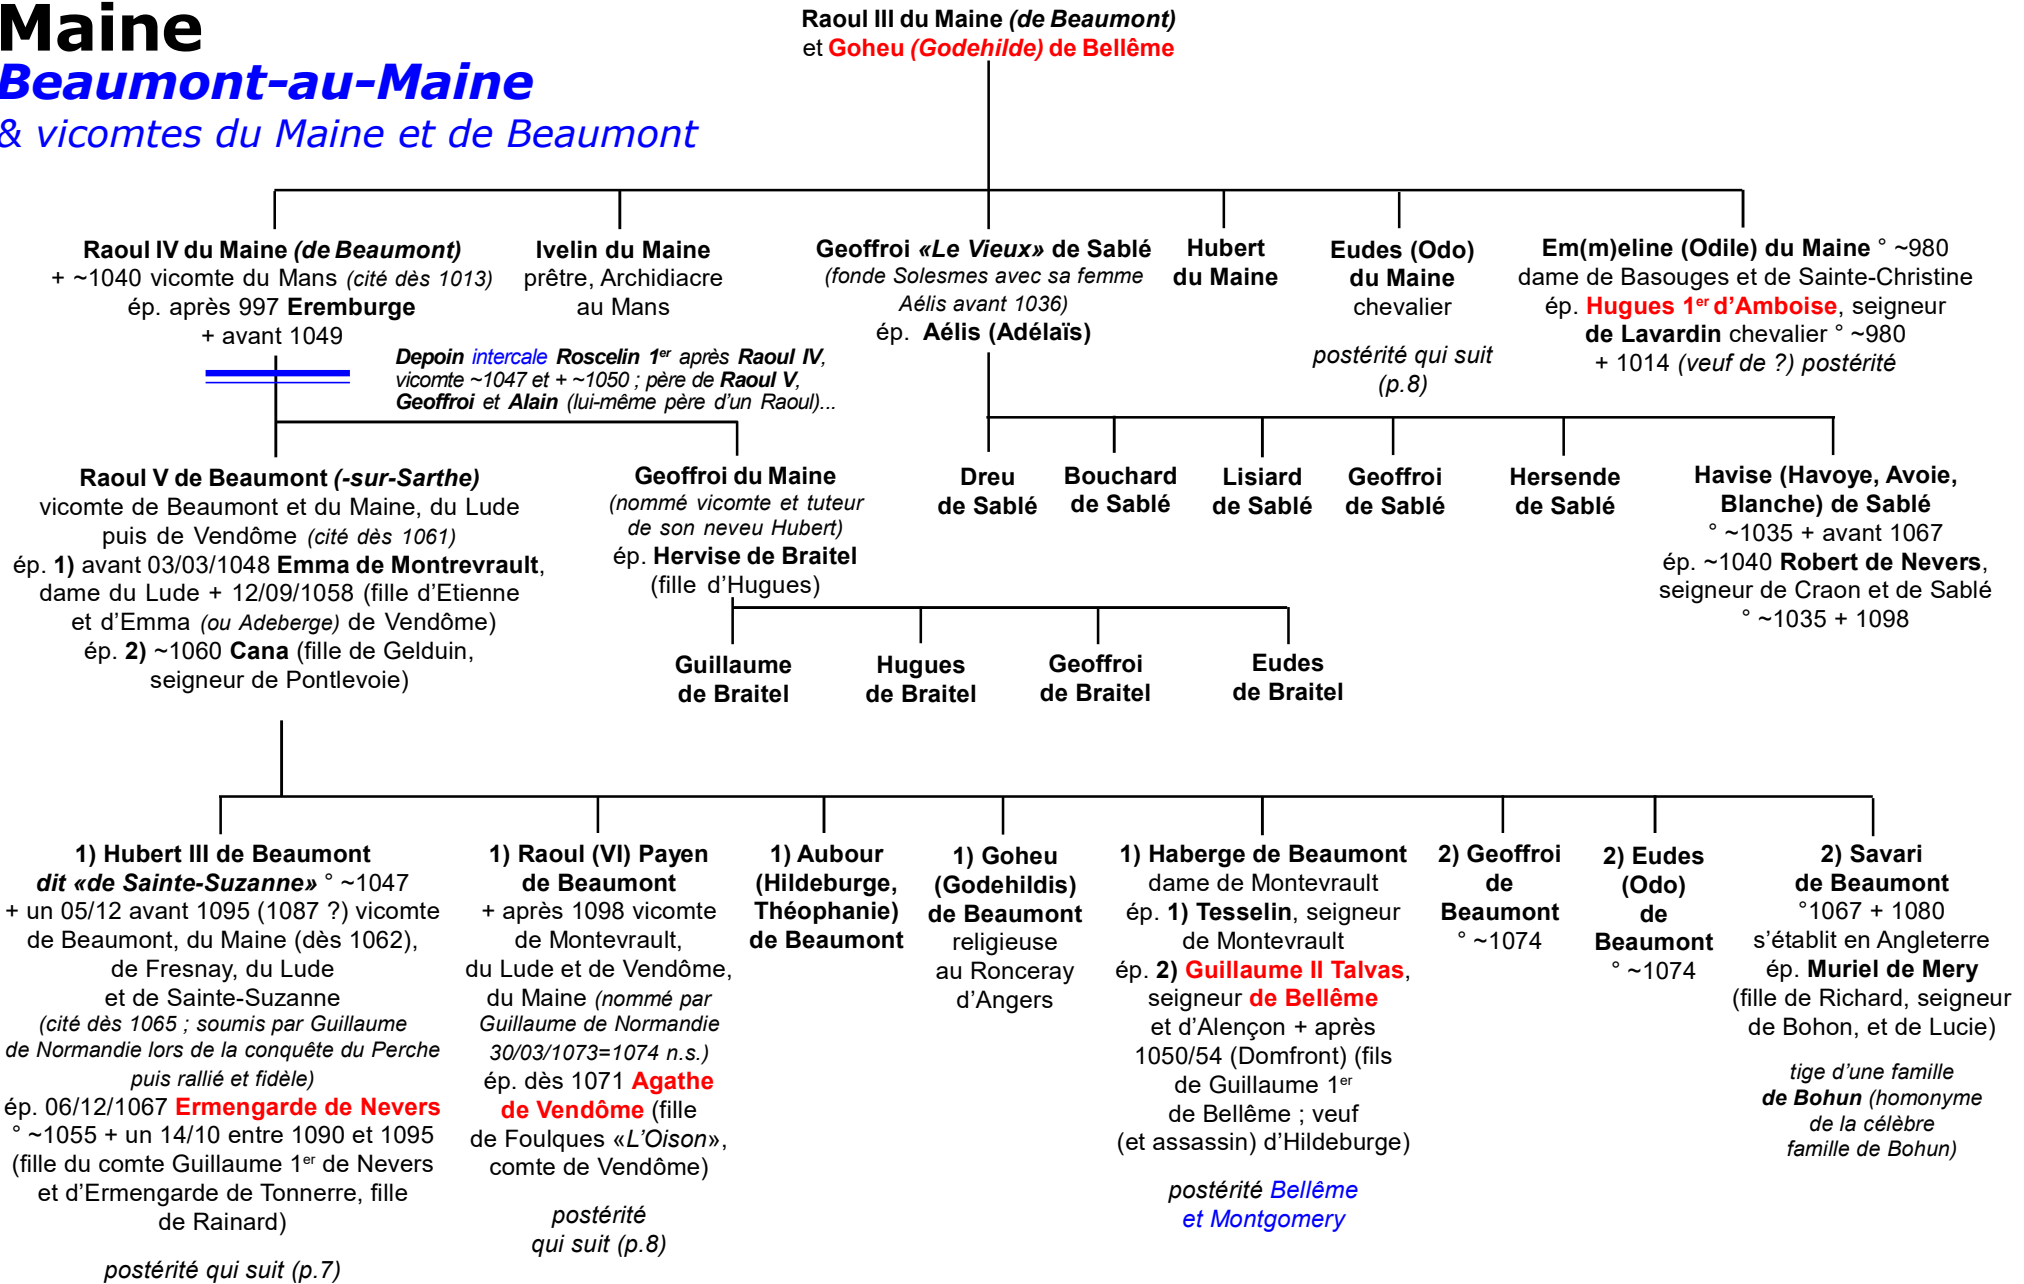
Maine
Beaumont-au-Maine
& vicomtes du Maine et de Beaumont

Raoul III du Maine (de Beaumont)
et Goheu (Godehilde) de Bellême

Raoul IV du Maine (de Beaumont)
+ ~1040 vicomte du Mans (cité dès 1013)
ép. après 997 Eremburge
+ avant 1049

Ivelin du Maine
prêtre, Archidiacre au Mans

Geoffroi «Le Vieux» de Sablé
(fonde Solesmes avec sa femme Aélis avant 1036)
ép. Aélis (Adélaïs)

Hubert du Maine

Eudes (Odo) du Maine
chevalier
postérité qui suit (p.8)

Em(m)eline (Odile) du Maine ° ~980
dame de Basouges et de Sainte-Christine
ép. Hugues 1er d'Amboise, seigneur de Lavardin chevalier ° ~980
+ 1014 (veuf de ?) postérité

Depoin intercale Roscelin 1er après Raoul IV, vicomte ~1047 et + ~1050 ; père de Raoul V, Geoffroi et Alain (lui-même père d'un Raoul)...

Raoul V de Beaumont (-sur-Sarthe)
vicomte de Beaumont et du Maine, du Lude puis de Vendôme (cité dès 1061)
ép. 1) avant 03/03/1048 Emma de Montrevrault, dame du Lude + 12/09/1058 (fille d'Etienne et d'Emma (ou Adeberge) de Vendôme)
ép. 2) ~1060 Cana (fille de Gelduin, seigneur de Pontlevoie)

Geoffroi du Maine
(nommé vicomte et tuteur de son neveu Hubert)
ép. Hervise de Braitel
(fille d'Hugues)

Dreu de Sablé

Bouchard de Sablé

Lisiard de Sablé

Geoffroi de Sablé

Hersende de Sablé

Havise (Havoye, Avoie, Blanche) de Sablé
° ~1035 + avant 1067
ép. ~1040 Robert de Nevers, seigneur de Craon et de Sablé
° ~1035 + 1098

Guillaume de Braitel

Hugues de Braitel

Geoffroi de Braitel

Eudes de Braitel

1) Hubert III de Beaumont
dit «de Sainte-Suzanne» ° ~1047
+ un 05/12 avant 1095 (1087 ?) vicomte de Beaumont, du Maine (dès 1062), de Fresnay, du Lude et de Sainte-Suzanne
(cité dès 1065 ; soumis par Guillaume de Normandie lors de la conquête du Perche puis rallié et fidèle)
ép. 06/12/1067 Ermengarde de Nevers
° ~1055 + un 14/10 entre 1090 et 1095 (fille du comte Guillaume 1er de Nevers et d'Ermengarde de Tonnerre, fille de Rainard)
postérité qui suit (p.7)

1) Raoul (VI) Payen de Beaumont
+ après 1098 vicomte de Montevrault, du Lude et de Vendôme, du Maine (nommé par Guillaume de Normandie 30/03/1073=1074 n.s.)
ép. dès 1071 Agathe de Vendôme (fille de Foulques «L'Oison», comte de Vendôme)
postérité qui suit (p.8)

1) Aubour (Hildeburga, Théophanie) de Beaumont

1) Goheu (Godehildis) de Beaumont
religieuse au Ronceray d'Angers

1) Haberge de Beaumont
dame de Montevrault
ép. 1) Tesselin, seigneur de Montevrault
ép. 2) Guillaume II Talvas, seigneur de Bellême et d'Alençon + après 1050/54 (Domfront) (fils de Guillaume 1er de Bellême ; veuf (et assassin) d'Hildeburge)
postérité Bellême et Montgomery

2) Geoffroi de Beaumont
° ~1074

2) Eudes (Odo) de Beaumont
° ~1074

2) Savari de Beaumont
°1067 + 1080
s'établit en Angleterre
ép. Muriel de Mery
(fille de Richard, seigneur de Bohon, et de Lucie)
tige d'une famille de Bohun (homonyme de la célèbre famille de Bohun)